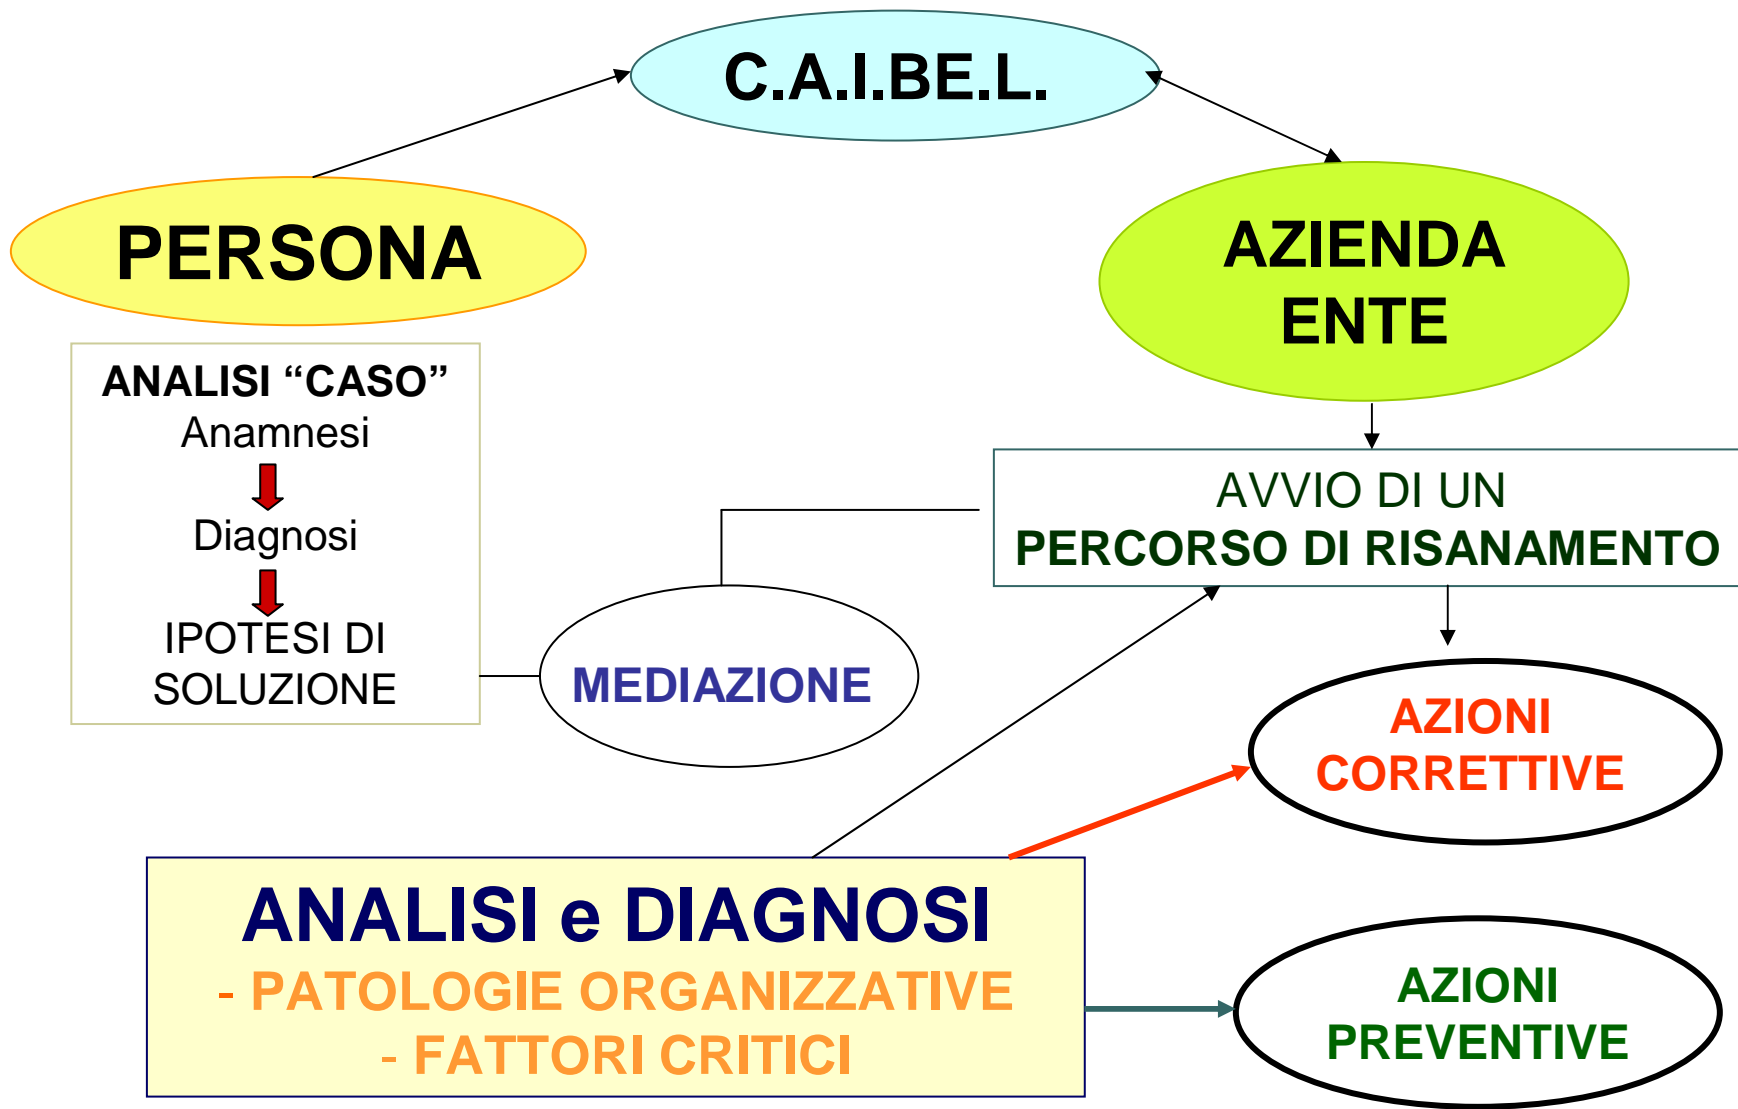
C.A.I.BE.L.

PERSONA

AZIENDA ENTE

ANALISI “CASO”
Anamnesi
Diagnosi
IPOTESI DI SOLUZIONE

AVVIO DI UN
PERCORSO DI RISANAMENTO

MEDIAZIONE

AZIONI CORRETTIVE

ANALISI e DIAGNOSI
- PATOLOGIE ORGANIZZATIVE
- FATTORI CRITICI

AZIONI PREVENTIVE